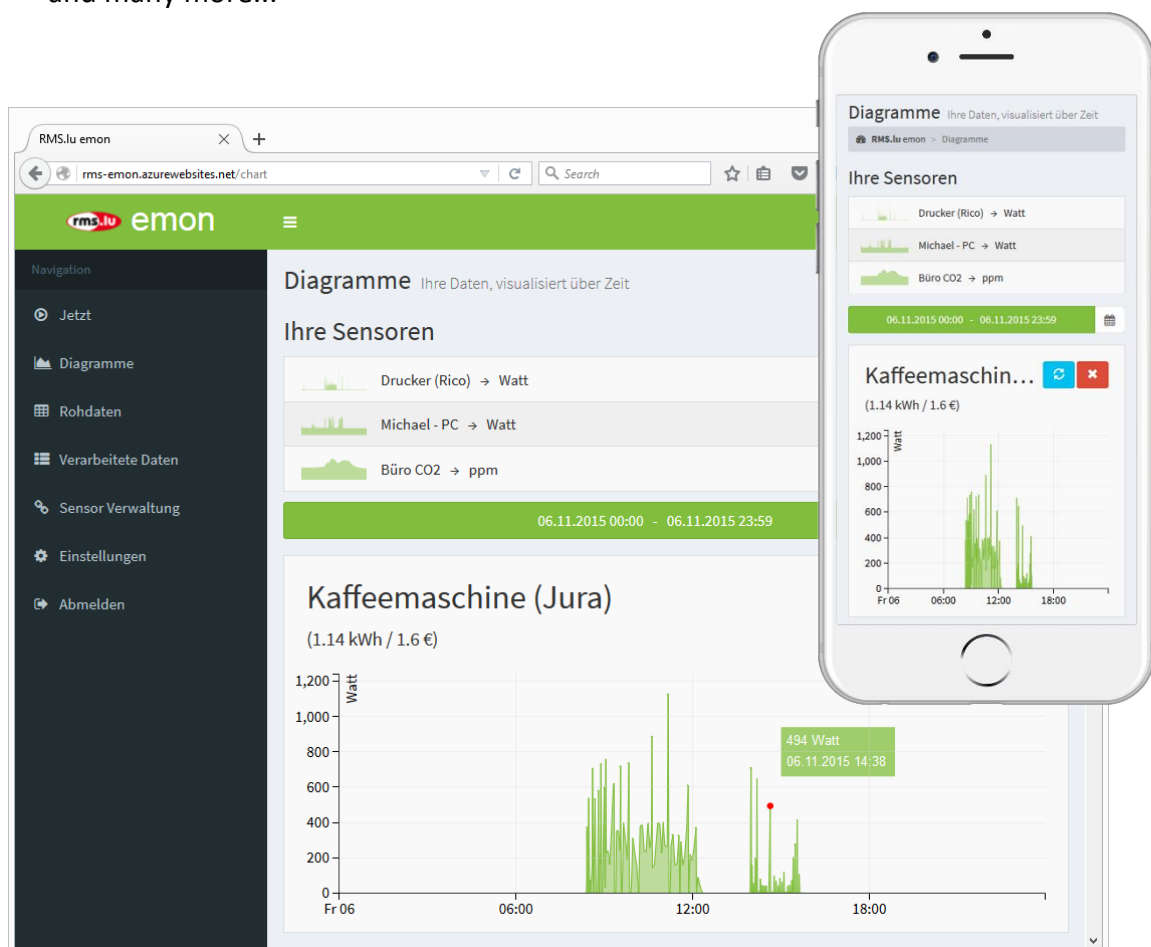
and many more...

RMS.lu emon ×

rms-emon.azurewebsites.net/chart

Search

rms.lu emon

Navigation

Jetzt

Diagramme

Rohdaten

Verarbeitete Daten

Sensor Verwaltung

Einstellungen

Abmelden

Diagramme Ihre Daten, visualisiert über Zeit

Ihre Sensoren

Drucker (Rico) → Watt

Michael - PC → Watt

Büro CO2 → ppm

06.11.2015 00:00 - 06.11.2015 23:59

Kaffeemaschine (Jura)

(1.14 kWh / 1.6 €)

1,200
1,000
800
600
400
200
0
Watt

494 Watt
06.11.2015 14:38

Fr 06 06:00 12:00 18:00

Diagramme Ihre Daten, visualisiert über Zeit

RMS.lu emon > Diagramme

Ihre Sensoren

Drucker (Rico) → Watt

Michael - PC → Watt

Büro CO2 → ppm

06.11.2015 00:00 - 06.11.2015 23:59

Kaffeemaschin...

(1.14 kWh / 1.6 €)

1,200
1,000
800
600
400
200
0
Watt

Fr 06 06:00 12:00 18:00